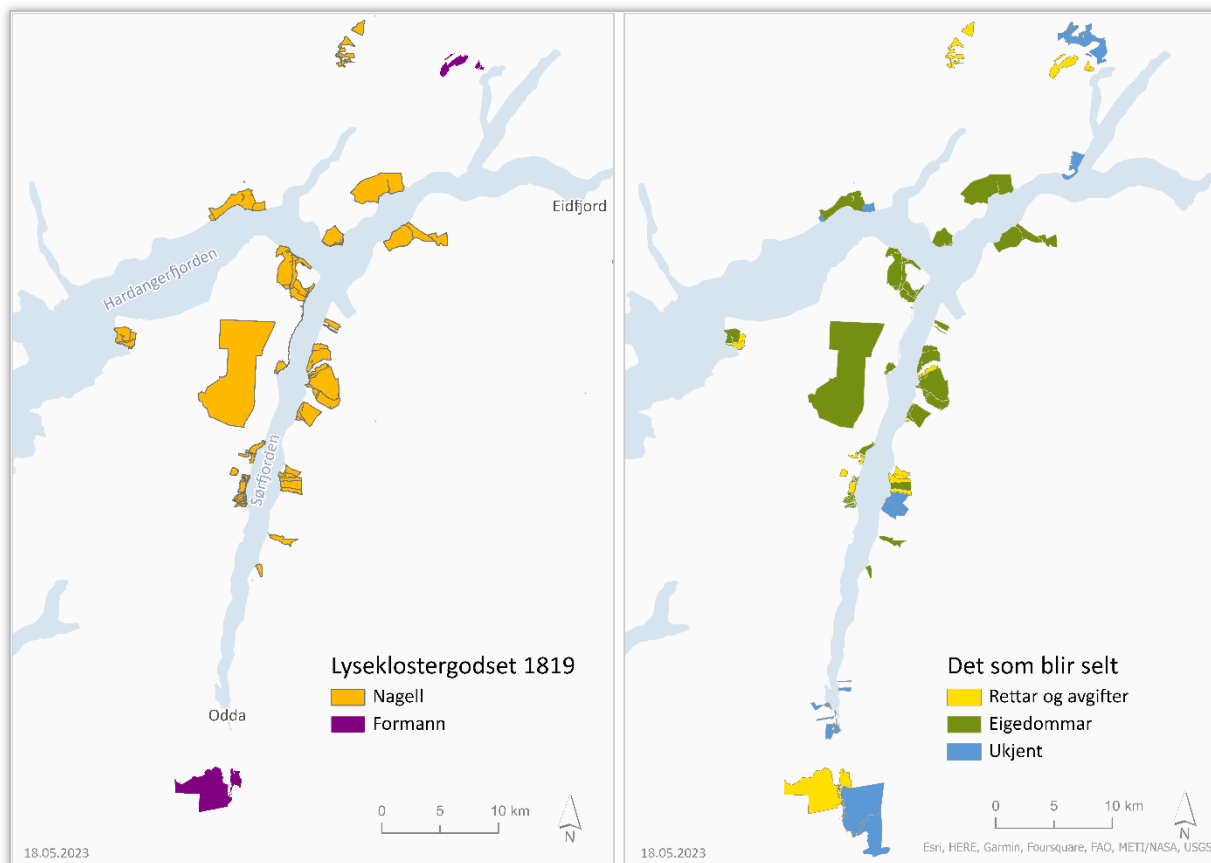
Eidfjord

Hardangerfjorden

Sørfjorden

Odda

Lyseklostergodset 1819

Nagell

Formann

0 5 10 km

N

18.05.2023

Det som blir selt

Rettar og avgifter

Eigedommar

Ukjent

0 5 10 km

N

Esri, HERE, Garmin, Foursquare, FAO, METI/NASA, USGS

18.05.2023